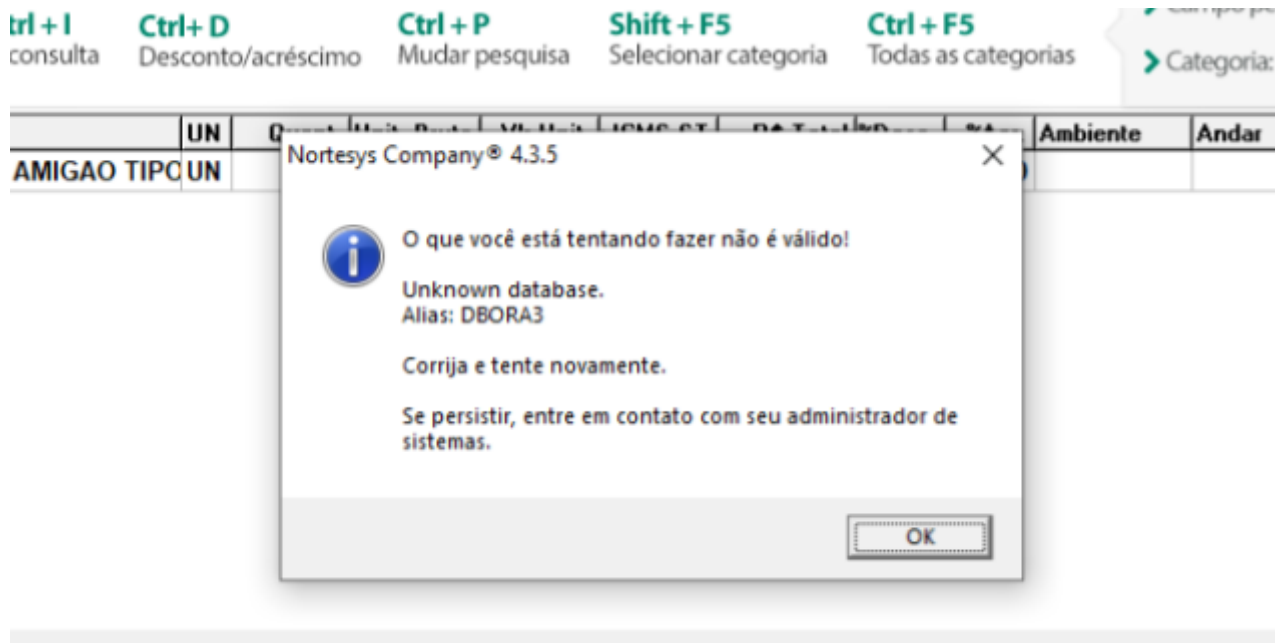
trl + I
consulta

Ctrl+ D
Desconto/acréscimo

Ctrl + P
Mudar pesquisa

Shift + F5
Selecionar categoria

Ctrl + F5
Todas as categorias

> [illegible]

> Categoria:

| | UN | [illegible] | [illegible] | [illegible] | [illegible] | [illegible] | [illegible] | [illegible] | Ambiente | Andar |
|---|---|---|---|---|---|---|---|---|---|---|
| AMIGAO TIPO | UN | | | | | | | | | |

Nortesys Company® 4.3.5

O que você está tentando fazer não é válido!

Unknown database.
Alias: DBORA3

Corrija e tente novamente.

Se persistir, entre em contato com seu administrador de sistemas.

OK